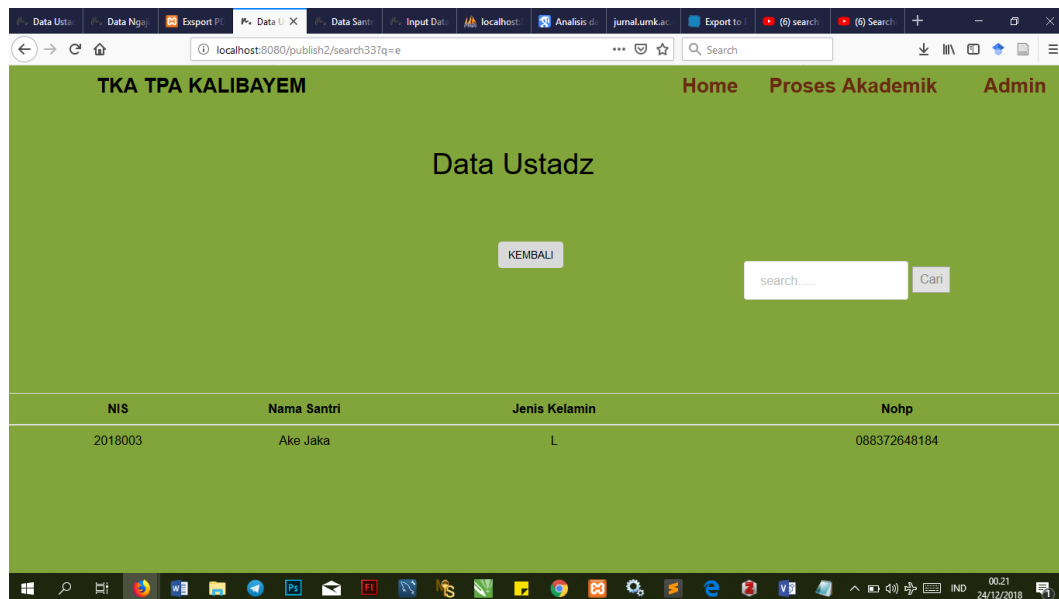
Data Usta | Data Ngaj | Exsport P | Data U | Data Santr | Input Dat | localhost | Analisis d | jurnal.umk.ac | Export to | (6) search | (6) Search

localhost:8080/publish2/search33?q=e

Search

TKA TPA KALIBAYEM

Home Proses Akademik Admin

Data Ustadz

KEMBALI

search.....

Cari

| NIS | Nama Santri | Jenis Kelamin | Nohp |
|---|---|---|---|
| 2018003 | Ake Jaka | L | 088372648184 |

IND 00.21 24/12/2018